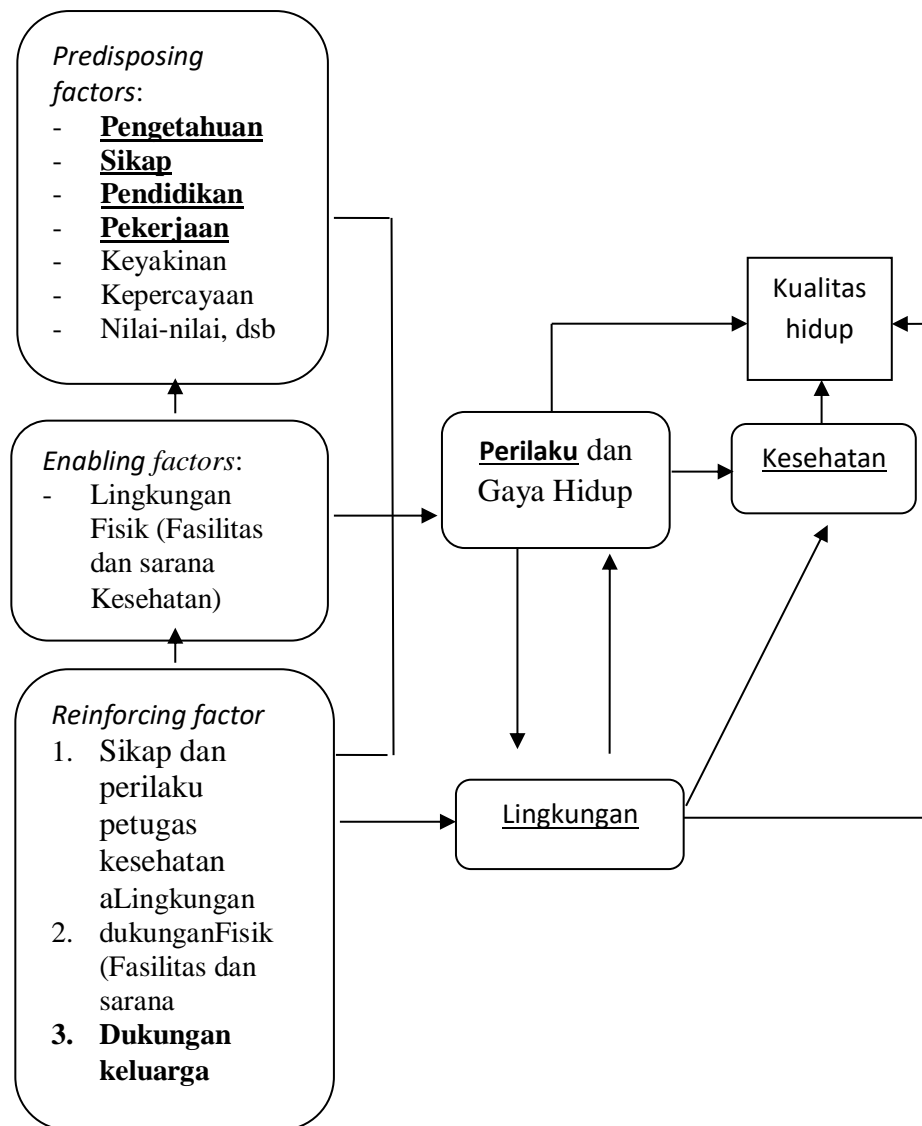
*Predisposing factors*:
- **Pengetahuan**
- **Sikap**
- **Pendidikan**
- **Pekerjaan**
- Keyakinan
- Kepercayaan
- Nilai-nilai, dsb

*Enabling factors*:
- Lingkungan Fisik (Fasilitas dan sarana Kesehatan)

*Reinforcing factor*
1. Sikap dan perilaku petugas kesehatan aLingkungan
2. dukunganFisik (Fasilitas dan sarana
3. **Dukungan keluarga**

Kualitas hidup

**Perilaku** dan Gaya Hidup

Kesehatan

Lingkungan